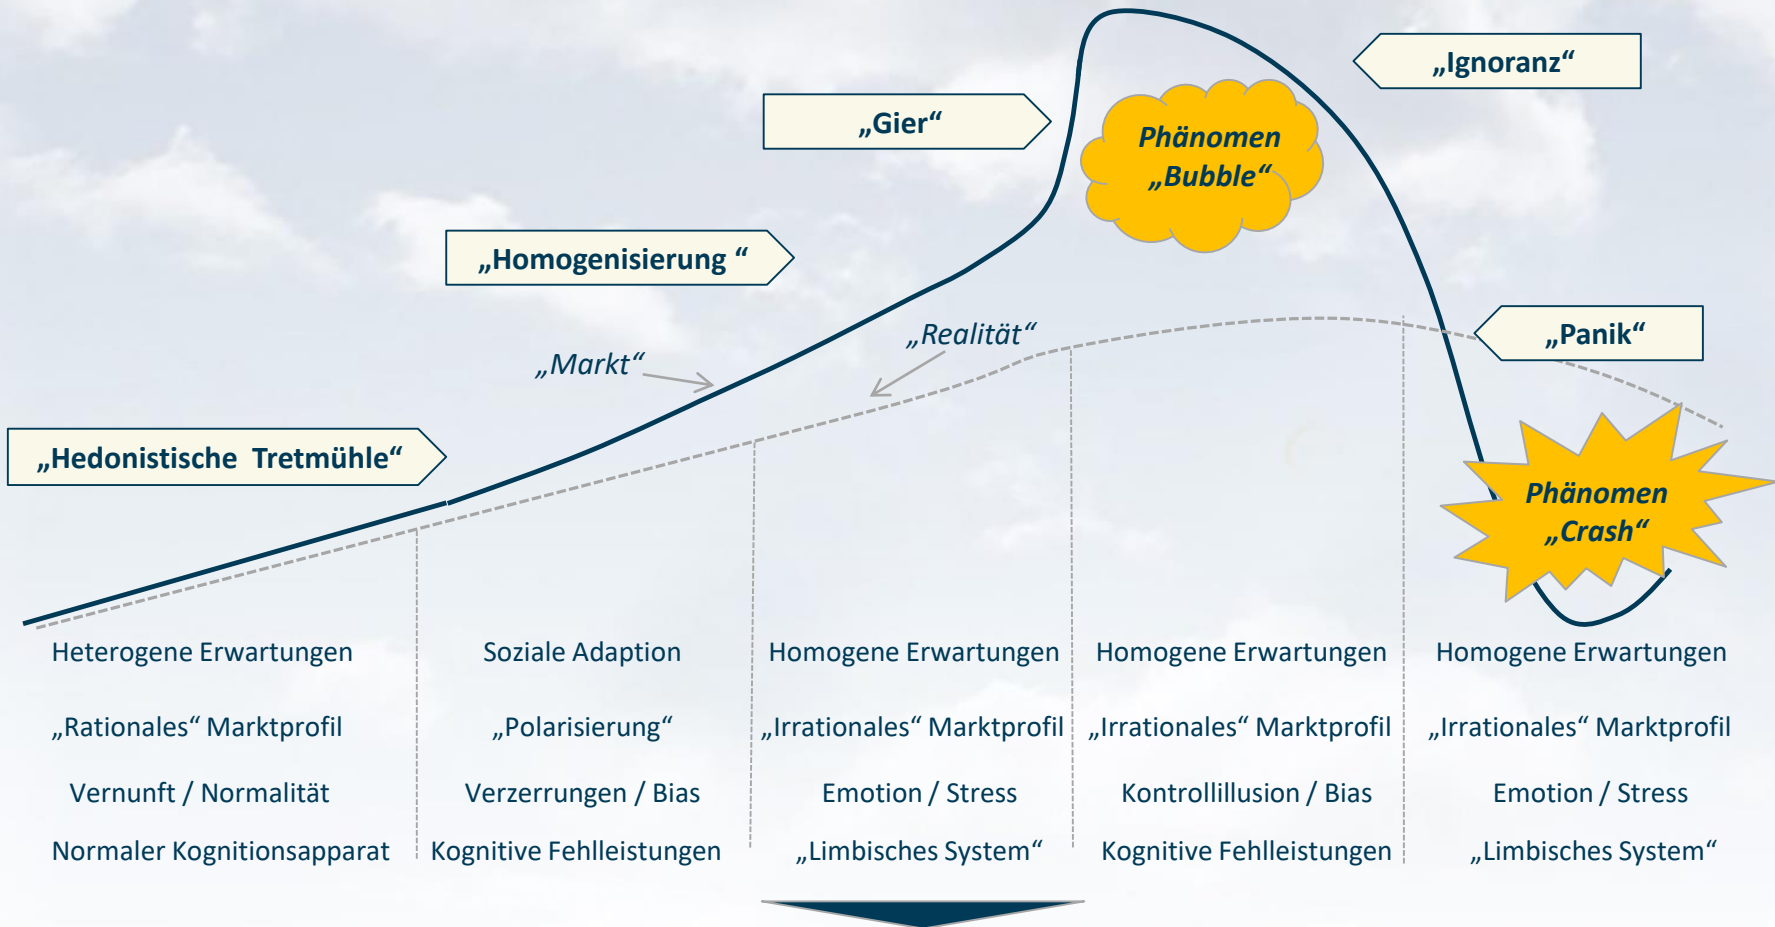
„Gier“

„Ignoranz“

Phänomen „Bubble“

„Homogenisierung “

„Realität“

„Panik“

„Markt“

„Hedonistische Tretmühle“

Phänomen „Crash“

Heterogene Erwartungen

„Rationales“ Marktprofil

Vernunft / Normalität

Normaler Kognitionsapparat

Soziale Adaption

„Polarisierung“

Verzerrungen / Bias

Kognitive Fehlleistungen

Homogene Erwartungen

„Irrationales“ Marktprofil

Emotion / Stress

„Limbisches System“

Homogene Erwartungen

„Irrationales“ Marktprofil

Kontrollillusion / Bias

Kognitive Fehlleistungen

Homogene Erwartungen

„Irrationales“ Marktprofil

Emotion / Stress

„Limbisches System“